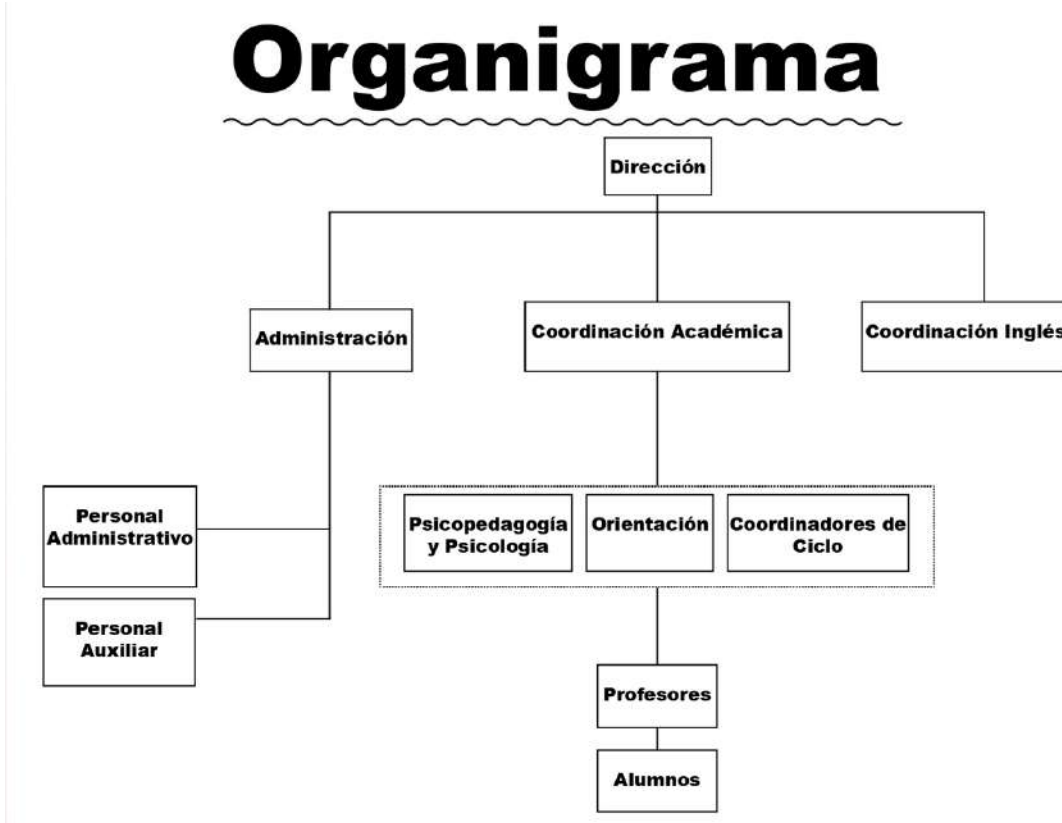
Organigrama

Dirección

Administración

Coordinación Académica

Coordinación Inglés

Personal Administrativo

Personal Auxiliar

Psicopedagogía y Psicología

Orientación

Coordinadores de Ciclo

Profesores

Alumnos